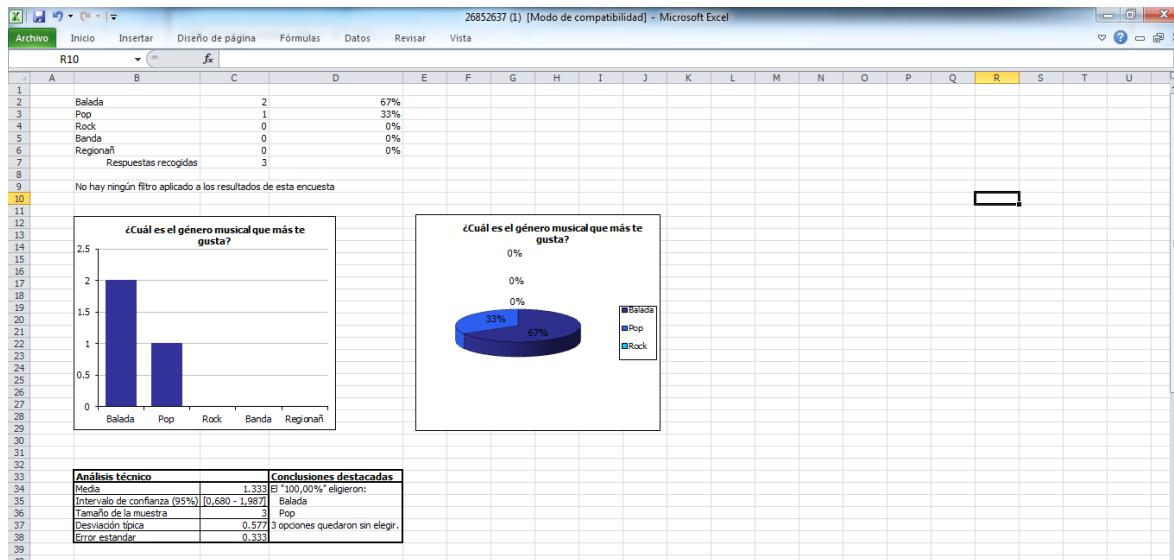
26852637 (1) [Modo de compatibilidad] - Microsoft Excel

Archivo Inicio Insertar Diseño de página Fórmulas Datos Revisar Vista

R10 $f_x$

A B C D E F G H I J K L M N O P Q R S T U

| | B | C | D |
|---|---|---|---|
| 1 | | | |
| 2 | Balada | 2 | 67% |
| 3 | Pop | 1 | 33% |
| 4 | Rock | 0 | 0% |
| 5 | Banda | 0 | 0% |
| 6 | Regionañ | 0 | 0% |
| 7 | Respuestas recogidas | 3 | |
| 8 | | | |
| 9 | No hay ningún filtro aplicado a los resultados de esta encuesta | | |

¿Cuál es el género musical que más te gusta?

2.5
2
1.5
1
0.5
0
Balada Pop Rock Banda Regionañ

¿Cuál es el género musical que más te gusta?

0%
0%
0%
33%
67%
Balada
Pop
Rock

| Análisis técnico | | Conclusiones destacadas |
|---|---|---|
| Media | 1.333 | El "100,00%" eligieron: |
| Intervalo de confianza (95%) | [0,680 - 1,987] | Balada |
| Tamaño de la muestra | 3 | Pop |
| Desviación típica | 0.577 | 3 opciones quedaron sin elegir. |
| Error estandar | 0.333 | |

10 11 12 13 14 15 16 17 18 19 20 21 22 23 24 25 26 27 28 29 30 31 32 33 34 35 36 37 38 39